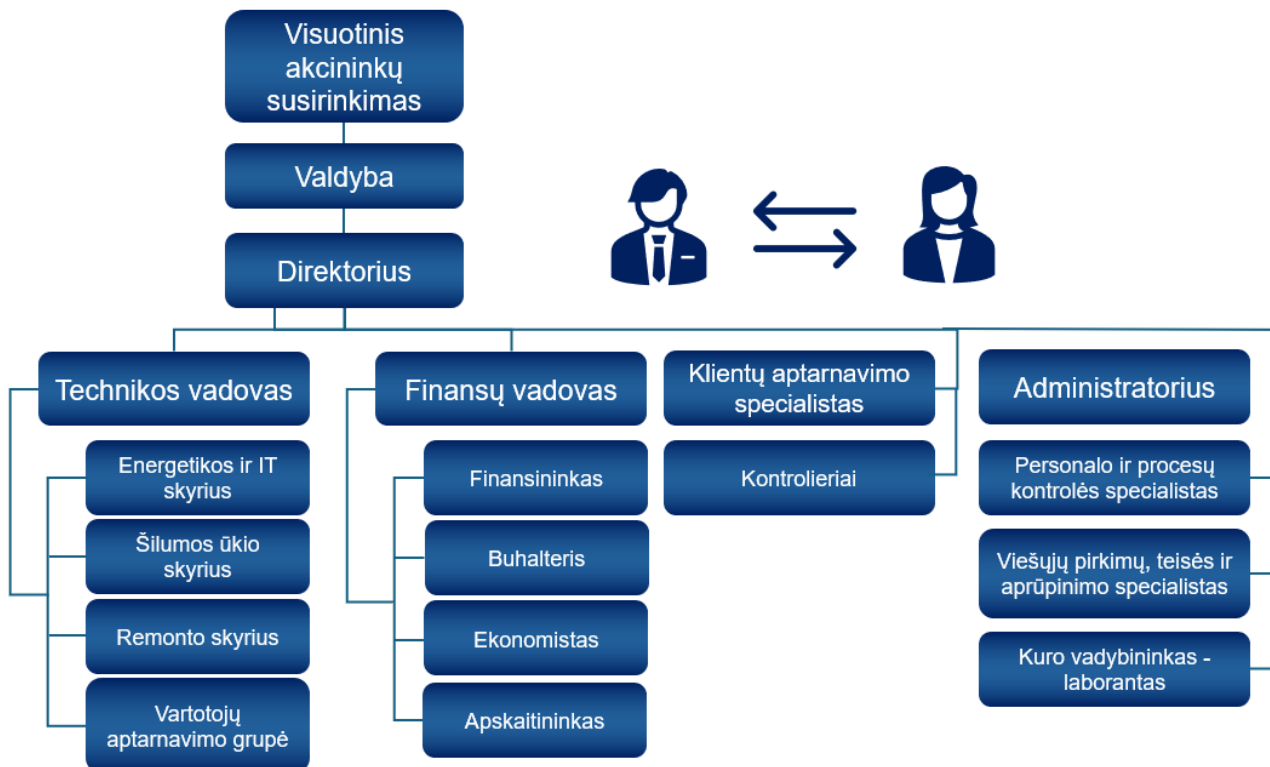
Visuotinis akcininkų susirinkimas

Valdyba

Direktorius

Technikos vadovas

Energetikos ir IT skyrius

Šilumos ūkio skyrius

Remonto skyrius

Vartotojų aptarnavimo grupė

Finansų vadovas

Finansininkas

Buhalteris

Ekonomistas

Apskaitininkas

Klientų aptarnavimo specialistas

Kontrolieriai

Administratorius

Personalo ir procesų kontrolės specialistas

Viešųjų pirkimų, teisės ir aprūpinimo specialistas

Kuro vadybininkas - laborantas